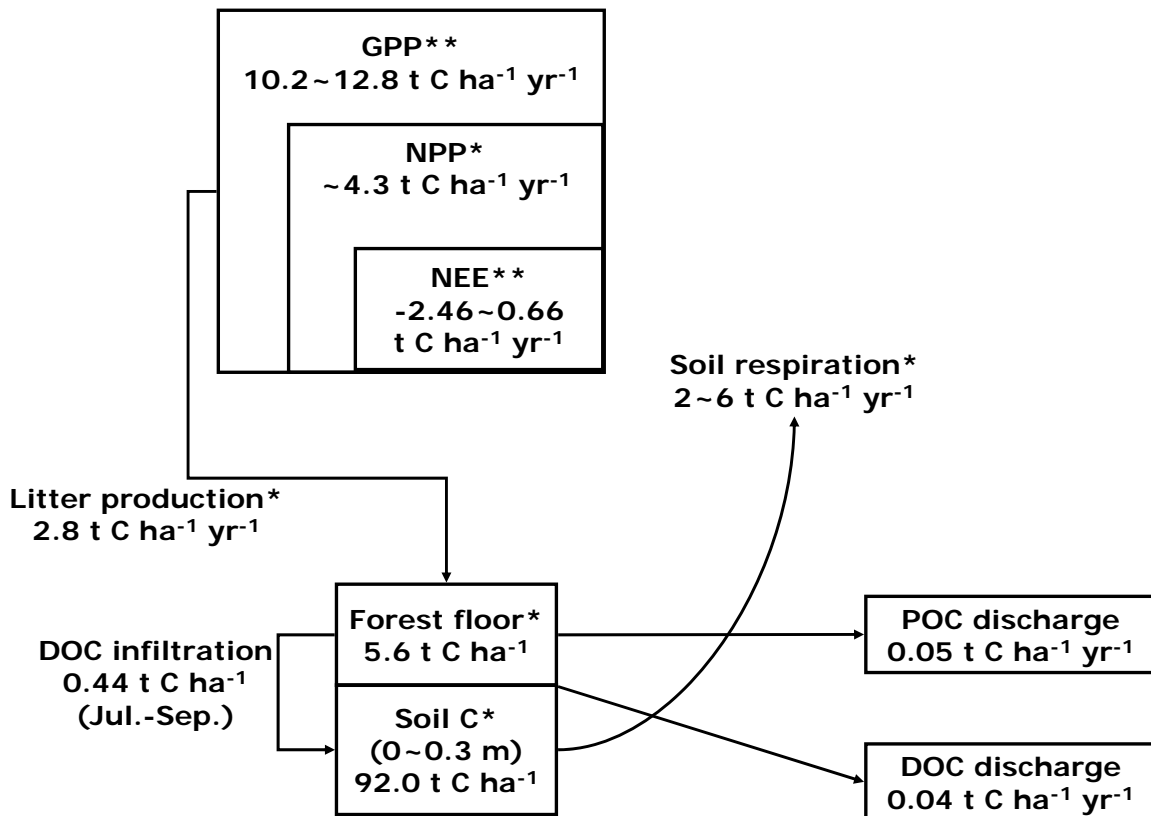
GPP**
10.2~12.8 t C ha$^{-1}$ yr$^{-1}$

NPP*
~4.3 t C ha$^{-1}$ yr$^{-1}$

NEE**
-2.46~0.66
t C ha$^{-1}$ yr$^{-1}$

Soil respiration*
2~6 t C ha$^{-1}$ yr$^{-1}$

Litter production*
2.8 t C ha$^{-1}$ yr$^{-1}$

DOC infiltration
0.44 t C ha$^{-1}$
(Jul.-Sep.)

Forest floor*
5.6 t C ha$^{-1}$

Soil C*
(0~0.3 m)
92.0 t C ha$^{-1}$

POC discharge
0.05 t C ha$^{-1}$ yr$^{-1}$

DOC discharge
0.04 t C ha$^{-1}$ yr$^{-1}$